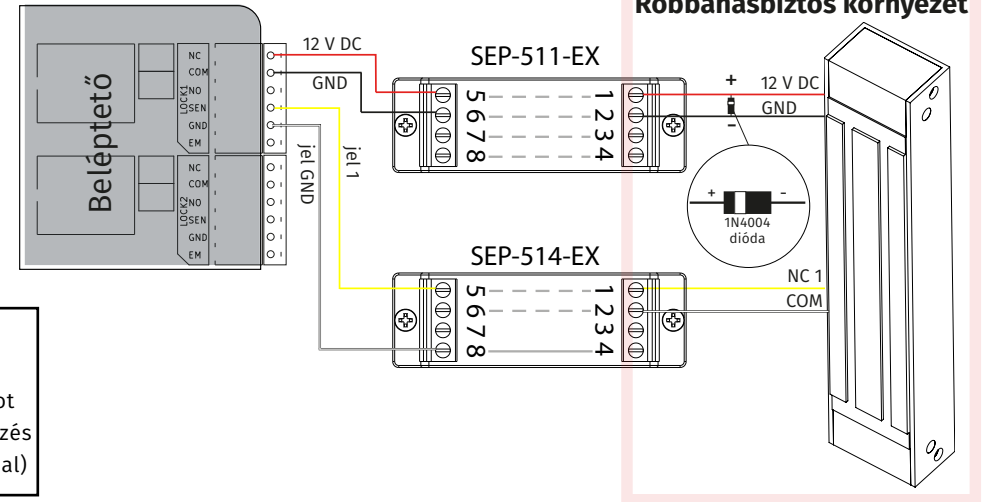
Robbanásbiztos környezet

Beléptető

NC
COM
NO
SEN
GND
EM
LOCK1

NC
COM
NO
SEN
GND
EM
LOCK2

12 V DC
GND
jel 1
jel GND

SEP-511-EX
5
6
7
8
1
2
3
4

SEP-514-EX
5
6
7
8
1
2
3
4

+
12 V DC
GND
-

+
-
1N4004
dióda

NC 1
COM

pt
zés
al)